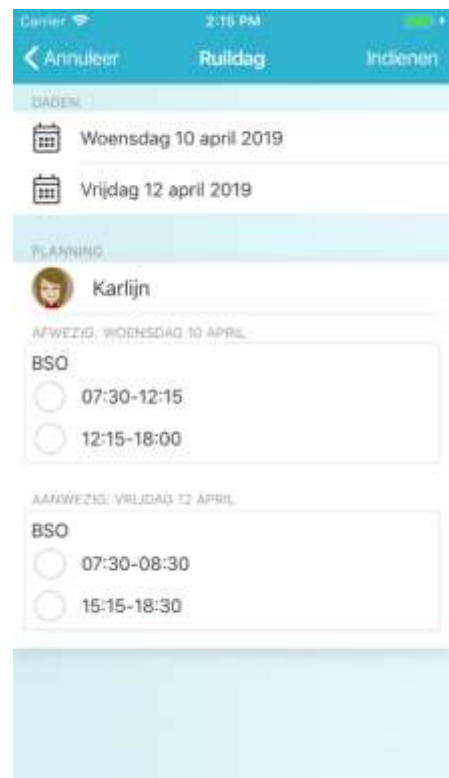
Carrier
2:15 PM

Annuleer
Ruildag
Indienen

DAGEN

Woensdag 10 april 2019

Vrijdag 12 april 2019

PLANNING

Karlijn

AFWEZIG: WOENSDAG 10 APRIL

BSO

07:30-12:15

12:15-18:00

AANWEZIG: VRIJDAG 12 APRIL

BSO

07:30-08:30

15:15-18:30